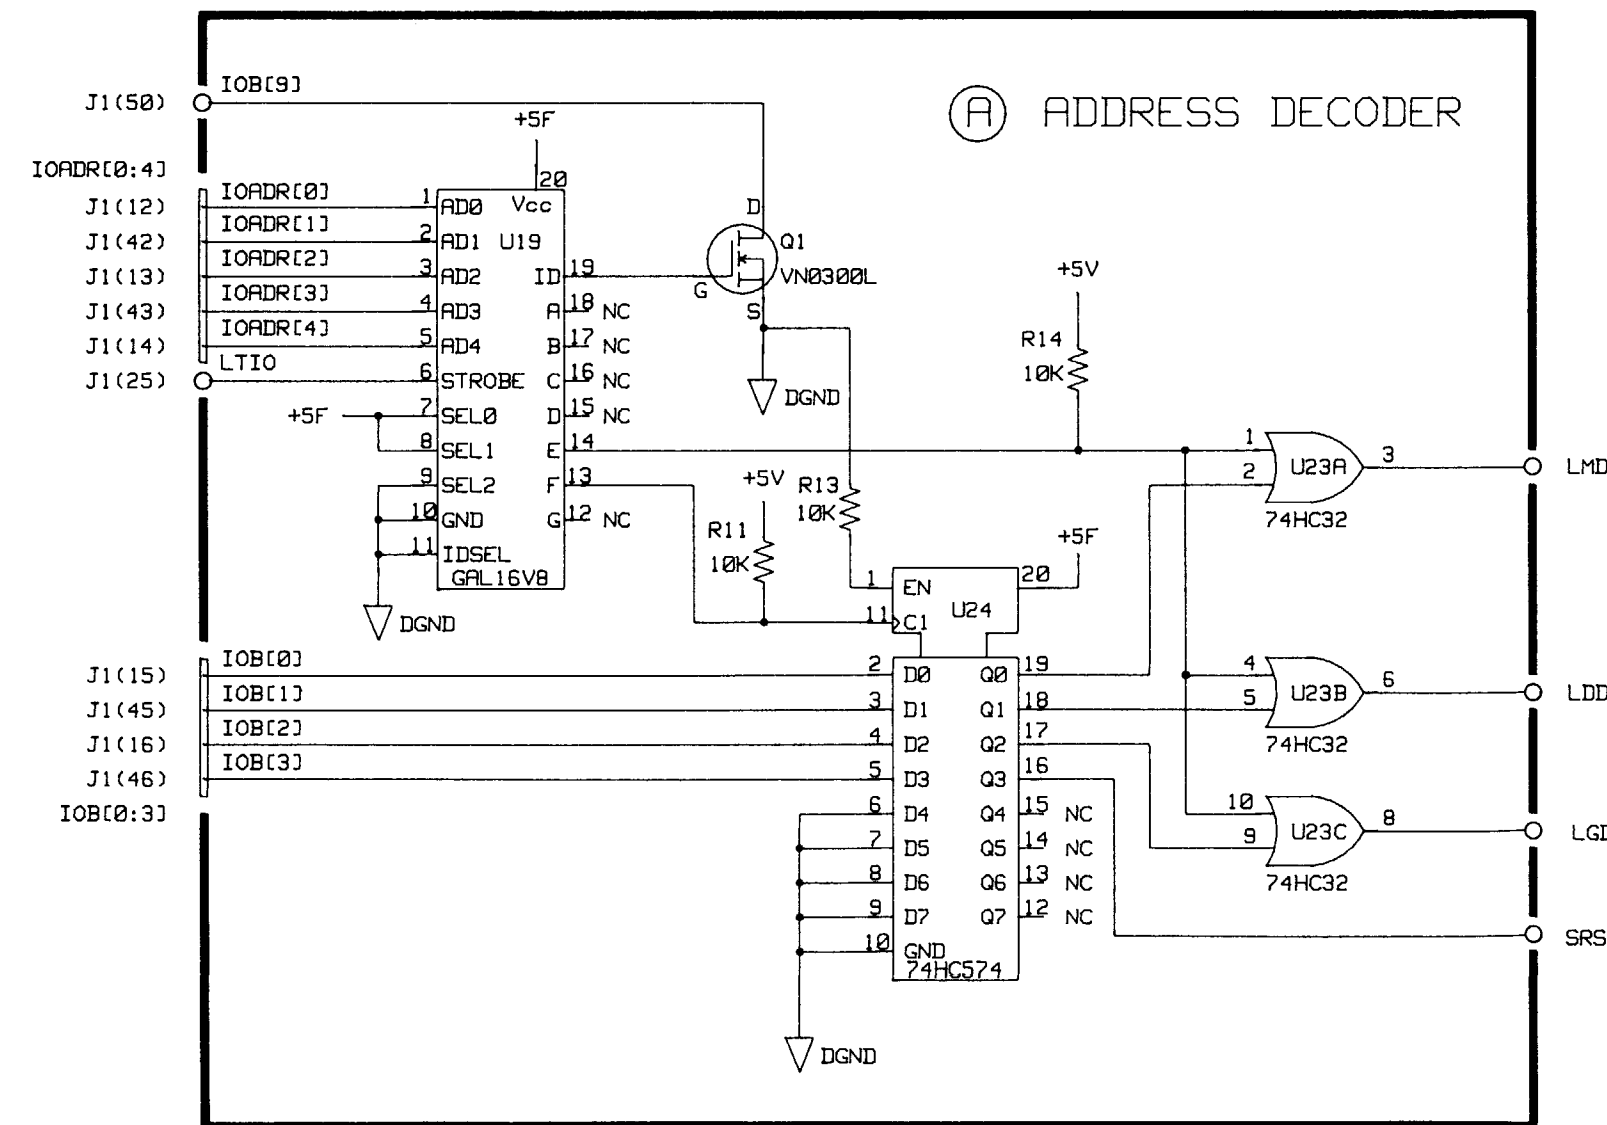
A ADDRESS DECODER

J1(50) IOB[9]
+5F
20
IOADR[0:4]
J1(12) IOADR[0] 1 AD0 Vcc
J1(42) IOADR[1] 2 AD1 U19
J1(13) IOADR[2] 3 AD2 ID 19
J1(43) IOADR[3] 4 AD3 A 18 NC
J1(14) IOADR[4] 5 AD4 B 17 NC
J1(25) LTIO 6 STROBE C 16 NC
+5F 7 SEL0 D 15 NC
8 SEL1 E 14
9 SEL2 F 13
10 GND G 12 NC
11 IDSEL
GAL16V8
DGND

D
Q1
G VN0300L
S
DGND

+5V
R14
10K
+5V
R13
10K
R11
10K
+5V
+5F

1 EN 20
U24
11 C1
2 D0 Q0 19
3 D1 Q1 18
4 D2 Q2 17
5 D3 Q3 16
6 D4 Q4 15 NC
7 D5 Q5 14 NC
8 D6 Q6 13 NC
9 D7 Q7 12 NC
10 GND
74HC574
DGND

J1(15) IOB[0]
J1(45) IOB[1]
J1(16) IOB[2]
J1(46) IOB[3]
IOB[0:3]

1
2 U23A 3 LMD
74HC32
4
5 U23B 6 LDD
74HC32
10
9 U23C 8 LGI
74HC32
SRS